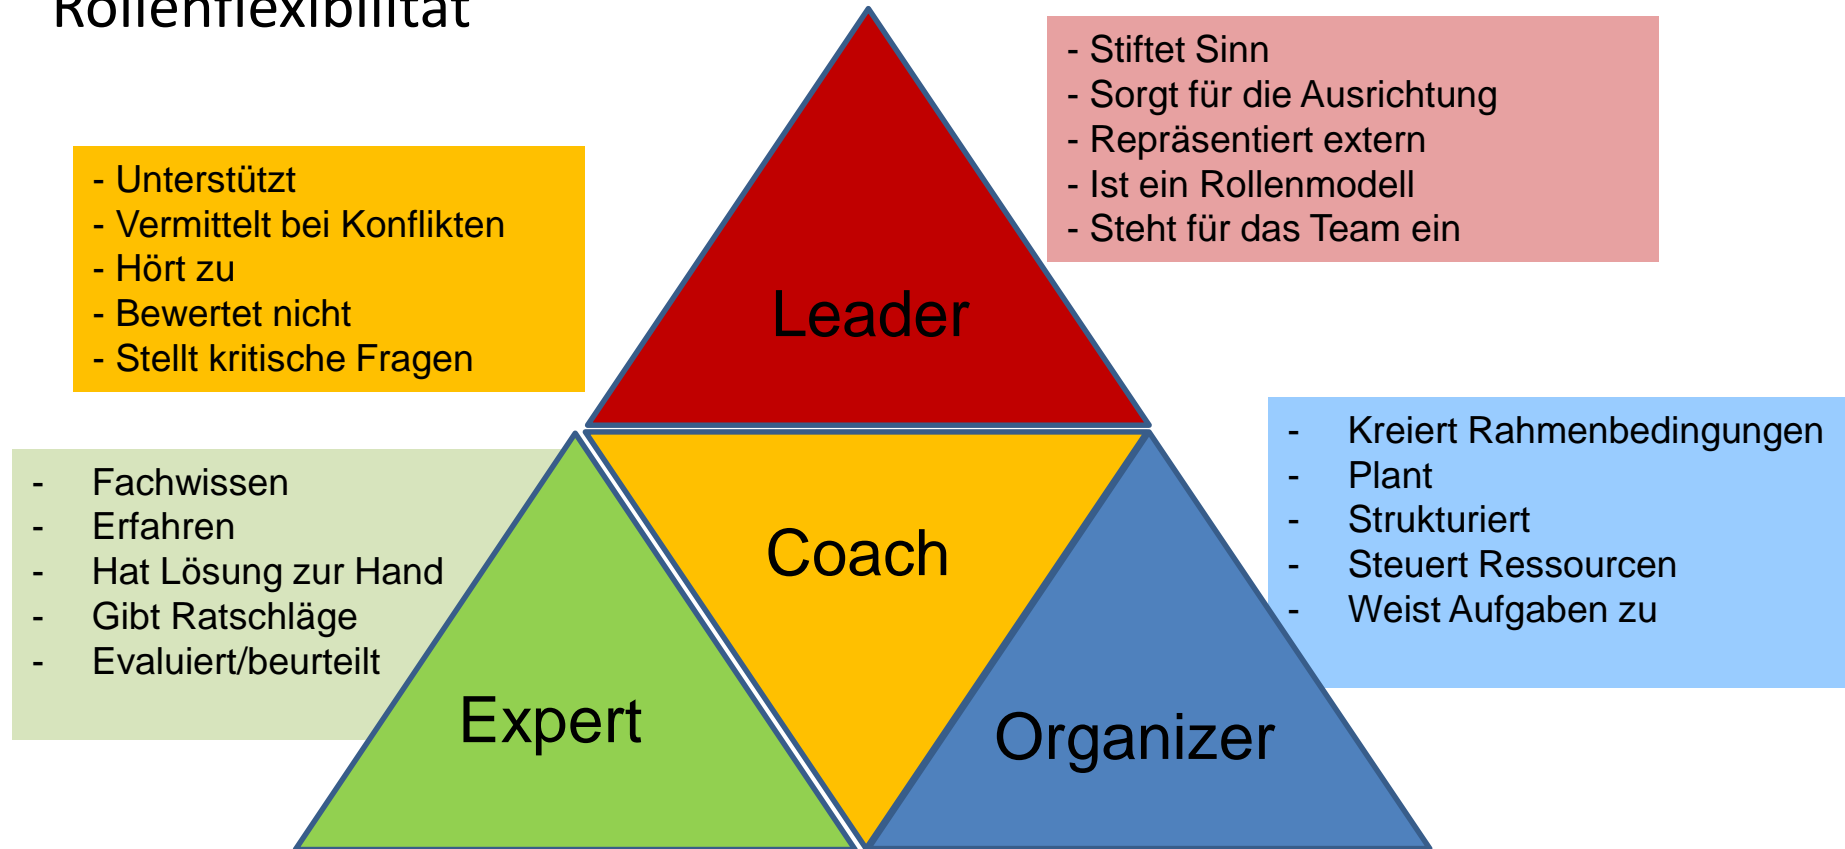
Rollenflexibilität

- Unterstützt
- Vermittelt bei Konflikten
- Hört zu
- Bewertet nicht
- Stellt kritische Fragen

- Stiftet Sinn
- Sorgt für die Ausrichtung
- Repräsentiert extern
- Ist ein Rollenmodell
- Steht für das Team ein

Leader

- Fachwissen
- Erfahren
- Hat Lösung zur Hand
- Gibt Ratschläge
- Evaluiert/beurteilt

Coach

- Kreiert Rahmenbedingungen
- Plant
- Strukturiert
- Steuert Ressourcen
- Weist Aufgaben zu

Expert

Organizer